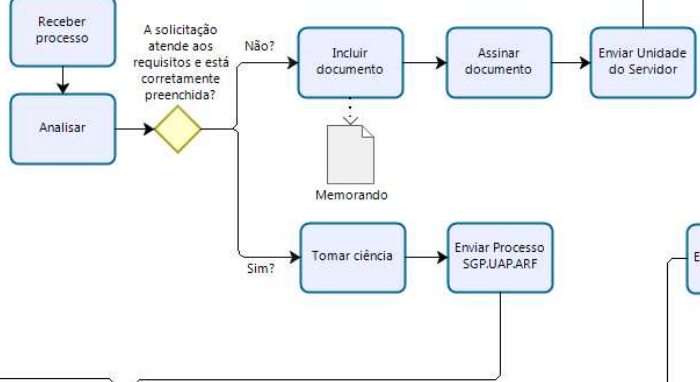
Receber processo

Analisar

A solicitação atende aos requisitos e está corretamente preenchida?

Não?

Sim?

Incluir documento

Assinar documento

Enviar Unidade do Servidor

Memorando

Tomar ciência

Enviar Processo SGP.UAP.ARF

E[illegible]